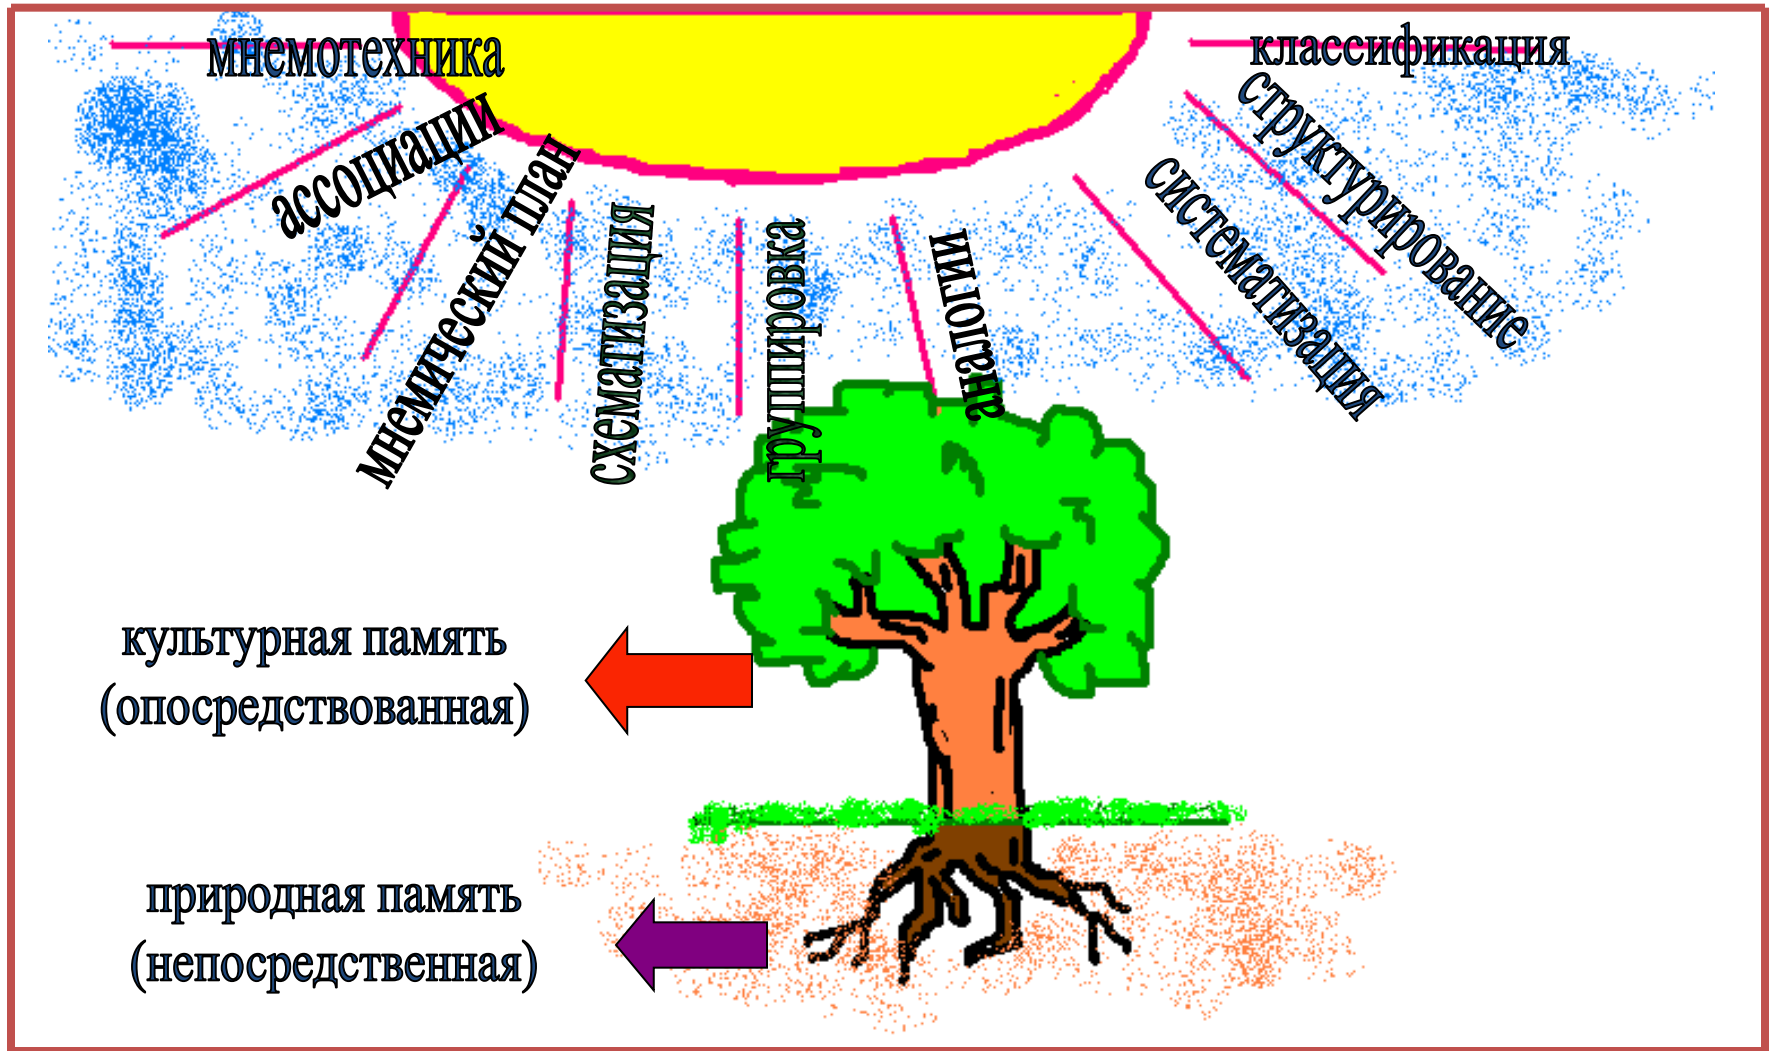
мнемотехника

ассоциации

мнемический план

схематизация

группировка

аналогии

систематизация

структурирование

классификация

культурная память (опосредствованная)

природная память (непосредственная)